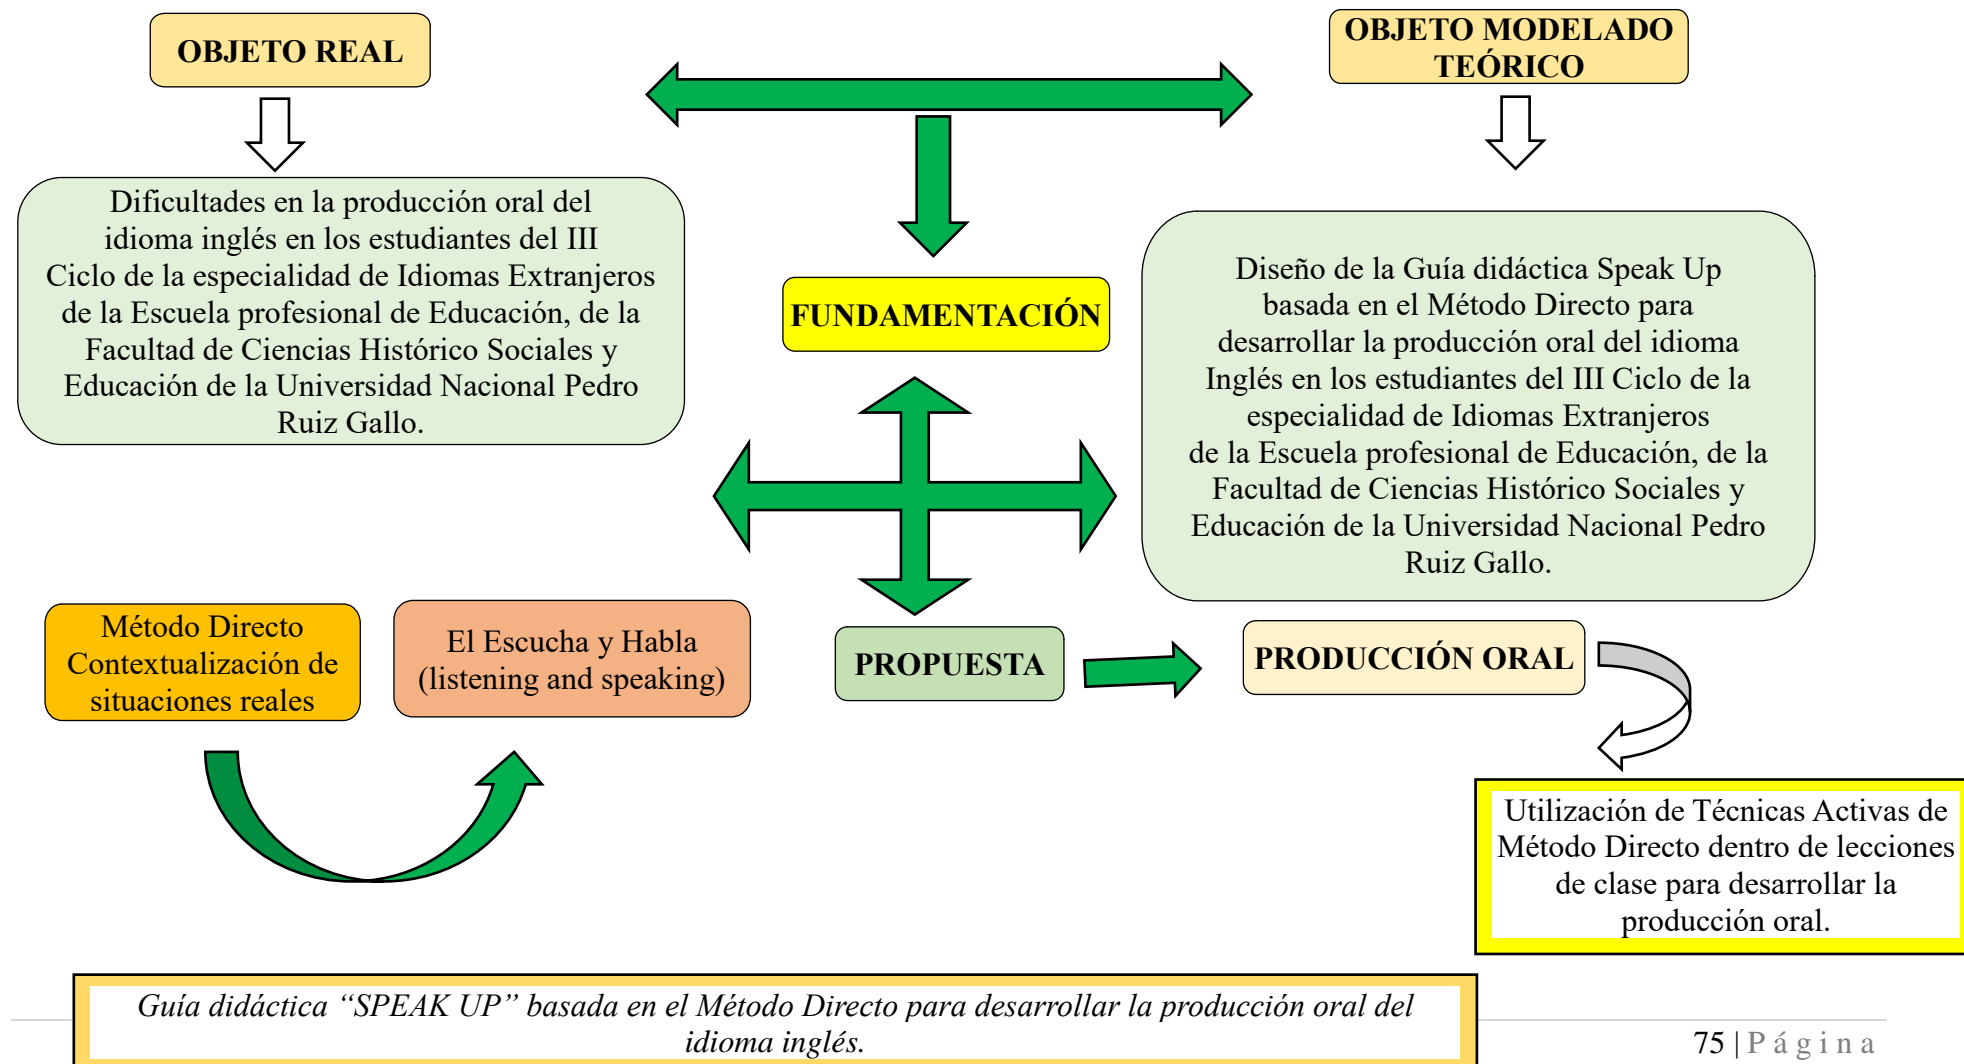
OBJETO REAL

OBJETO MODELADO TEÓRICO

Dificultades en la producción oral del idioma inglés en los estudiantes del III Ciclo de la especialidad de Idiomas Extranjeros de la Escuela profesional de Educación, de la Facultad de Ciencias Histórico Sociales y Educación de la Universidad Nacional Pedro Ruiz Gallo.

FUNDAMENTACIÓN

Diseño de la Guía didáctica Speak Up basada en el Método Directo para desarrollar la producción oral del idioma Inglés en los estudiantes del III Ciclo de la especialidad de Idiomas Extranjeros de la Escuela profesional de Educación, de la Facultad de Ciencias Histórico Sociales y Educación de la Universidad Nacional Pedro Ruiz Gallo.

Método Directo Contextualización de situaciones reales

El Escucha y Habla (listening and speaking)

PROPUESTA

PRODUCCIÓN ORAL

Utilización de Técnicas Activas de Método Directo dentro de lecciones de clase para desarrollar la producción oral.

Guía didáctica “SPEAK UP” basada en el Método Directo para desarrollar la producción oral del idioma inglés.

75 | P á g i n a